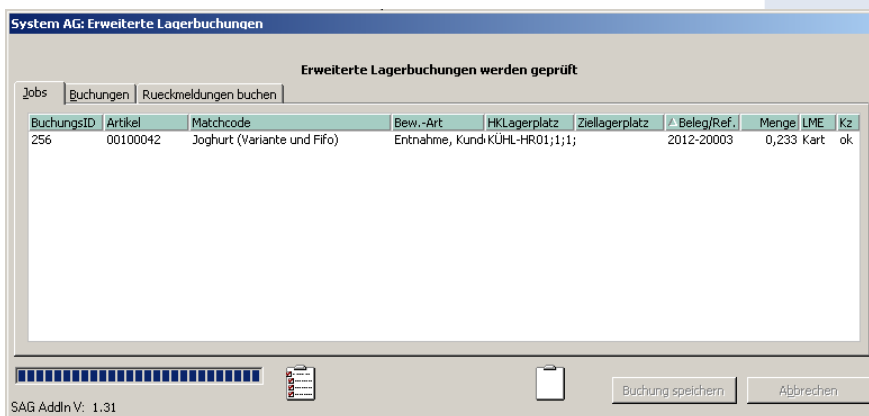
System AG: Erweiterte Lagerbuchungen

Erweiterte Lagerbuchungen werden geprüft

Jobs | Buchungen | Rueckmeldungen buchen

| BuchungsID | Artikel | Matchcode | Bew.-Art | HKLagerplatz | Ziellagerplatz | Beleg/Ref. | Menge | LME | Kz |
|---|---|---|---|---|---|---|---|---|---|
| 256 | 00100042 | Joghurt (Variante und Fifo) | Entnahme, Kund | KÜHL-HR01;1;1; | | 2012-20003 | 0,233 | Kart | ok |

Buchung speichern | Abbrechen

SAG AddIn V: 1.31